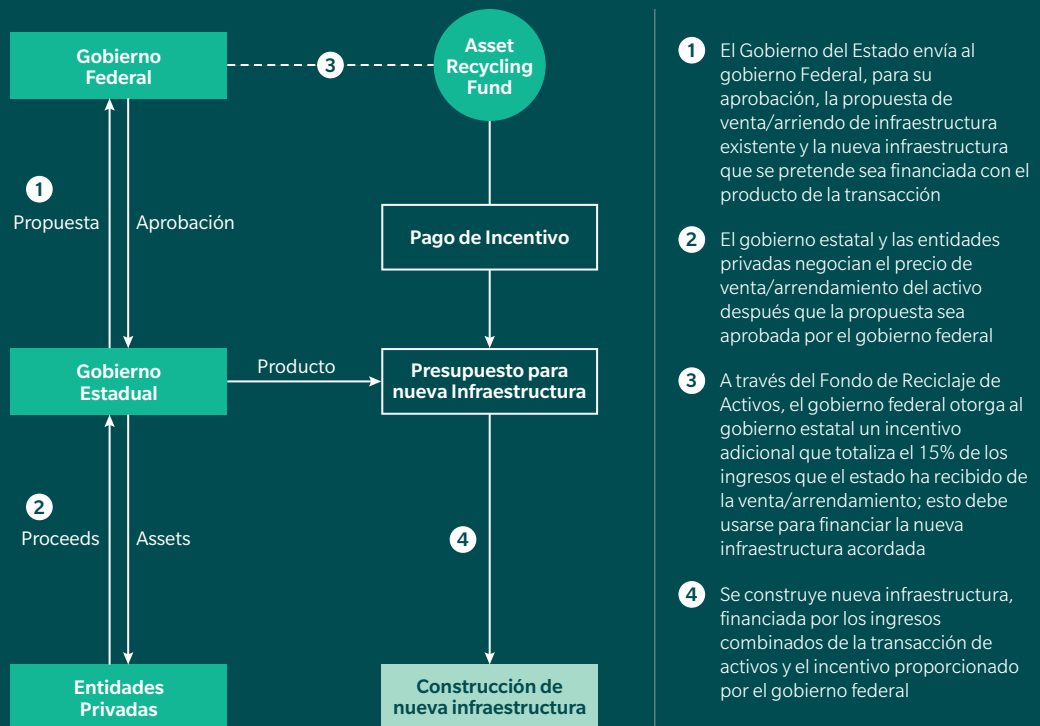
Gobierno Federal

3

Asset Recycling Fund

1

Propuesta

Aprobación

Pago de Incentivo

Gobierno Estadual

Producto

Presupuesto para nueva Infraestructura

2

Proceeds

Assets

4

Entidades Privadas

Construcción de nueva infraestructura

1 El Gobierno del Estado envía al gobierno Federal, para su aprobación, la propuesta de venta/arriendo de infraestructura existente y la nueva infraestructura que se pretende sea financiada con el producto de la transacción

2 El gobierno estatal y las entidades privadas negocian el precio de venta/arrendamiento del activo después que la propuesta sea aprobada por el gobierno federal

3 A través del Fondo de Reciclaje de Activos, el gobierno federal otorga al gobierno estatal un incentivo adicional que totaliza el 15% de los ingresos que el estado ha recibido de la venta/arrendamiento; esto debe usarse para financiar la nueva infraestructura acordada

4 Se construye nueva infraestructura, financiada por los ingresos combinados de la transacción de activos y el incentivo proporcionado por el gobierno federal